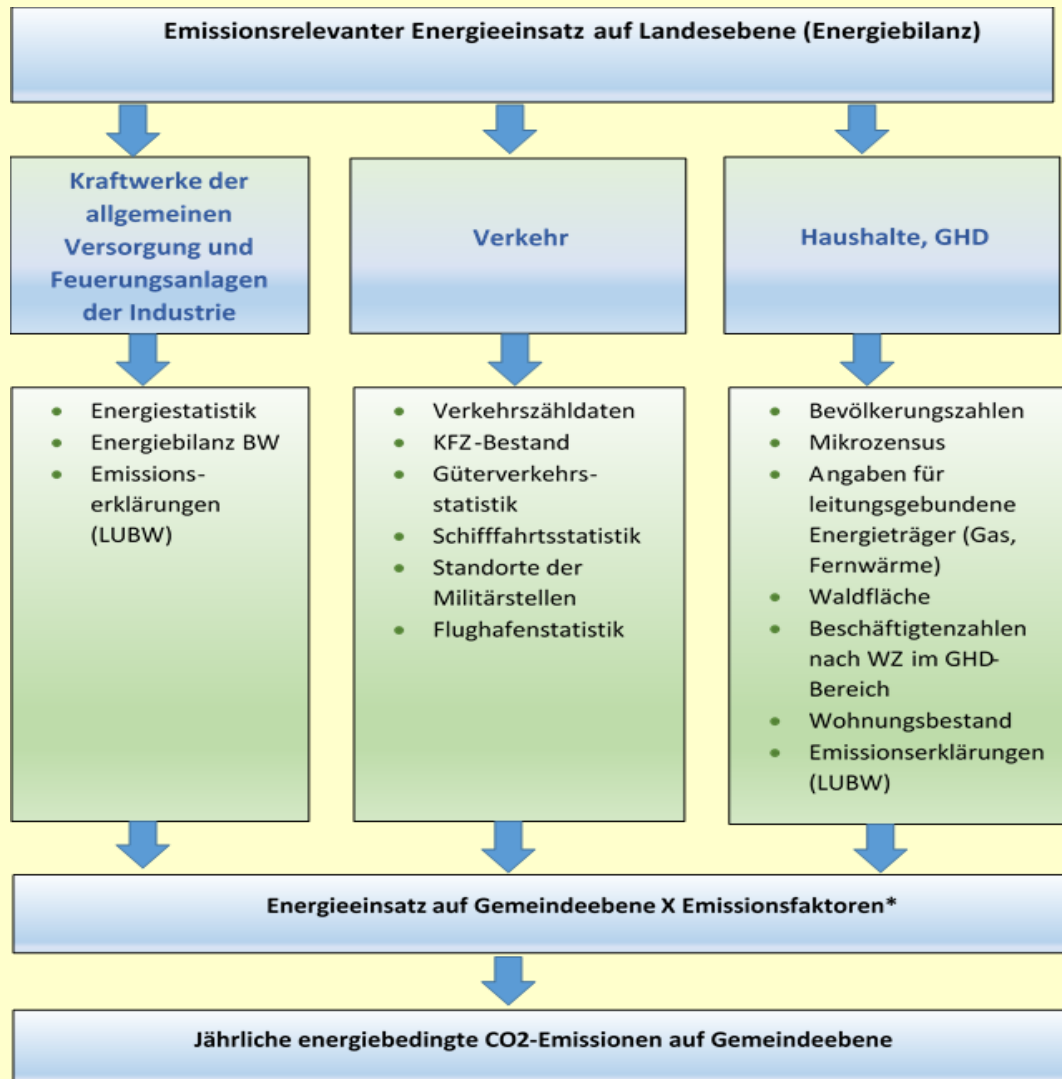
Emissionsrelevanter Energieeinsatz auf Landesebene (Energiebilanz)

Kraftwerke der allgemeinen Versorgung und Feuerungsanlagen der Industrie

Verkehr

Haushalte, GHD

- Energiestatistik
- Energiebilanz BW
- Emissionserklärungen (LUBW)

- Verkehrszähldaten
- KFZ-Bestand
- Güterverkehrsstatistik
- Schifffahrtsstatistik
- Standorte der Militärstellen
- Flughafenstatistik

- Bevölkerungszahlen
- Mikrozensus
- Angaben für leitungsgebundene Energieträger (Gas, Fernwärme)
- Waldfläche
- Beschäftigtenzahlen nach WZ im GHD-Bereich
- Wohnungsbestand
- Emissionserklärungen (LUBW)

Energieeinsatz auf Gemeindeebene X Emissionsfaktoren*

Jährliche energiebedingte CO2-Emissionen auf Gemeindeebene